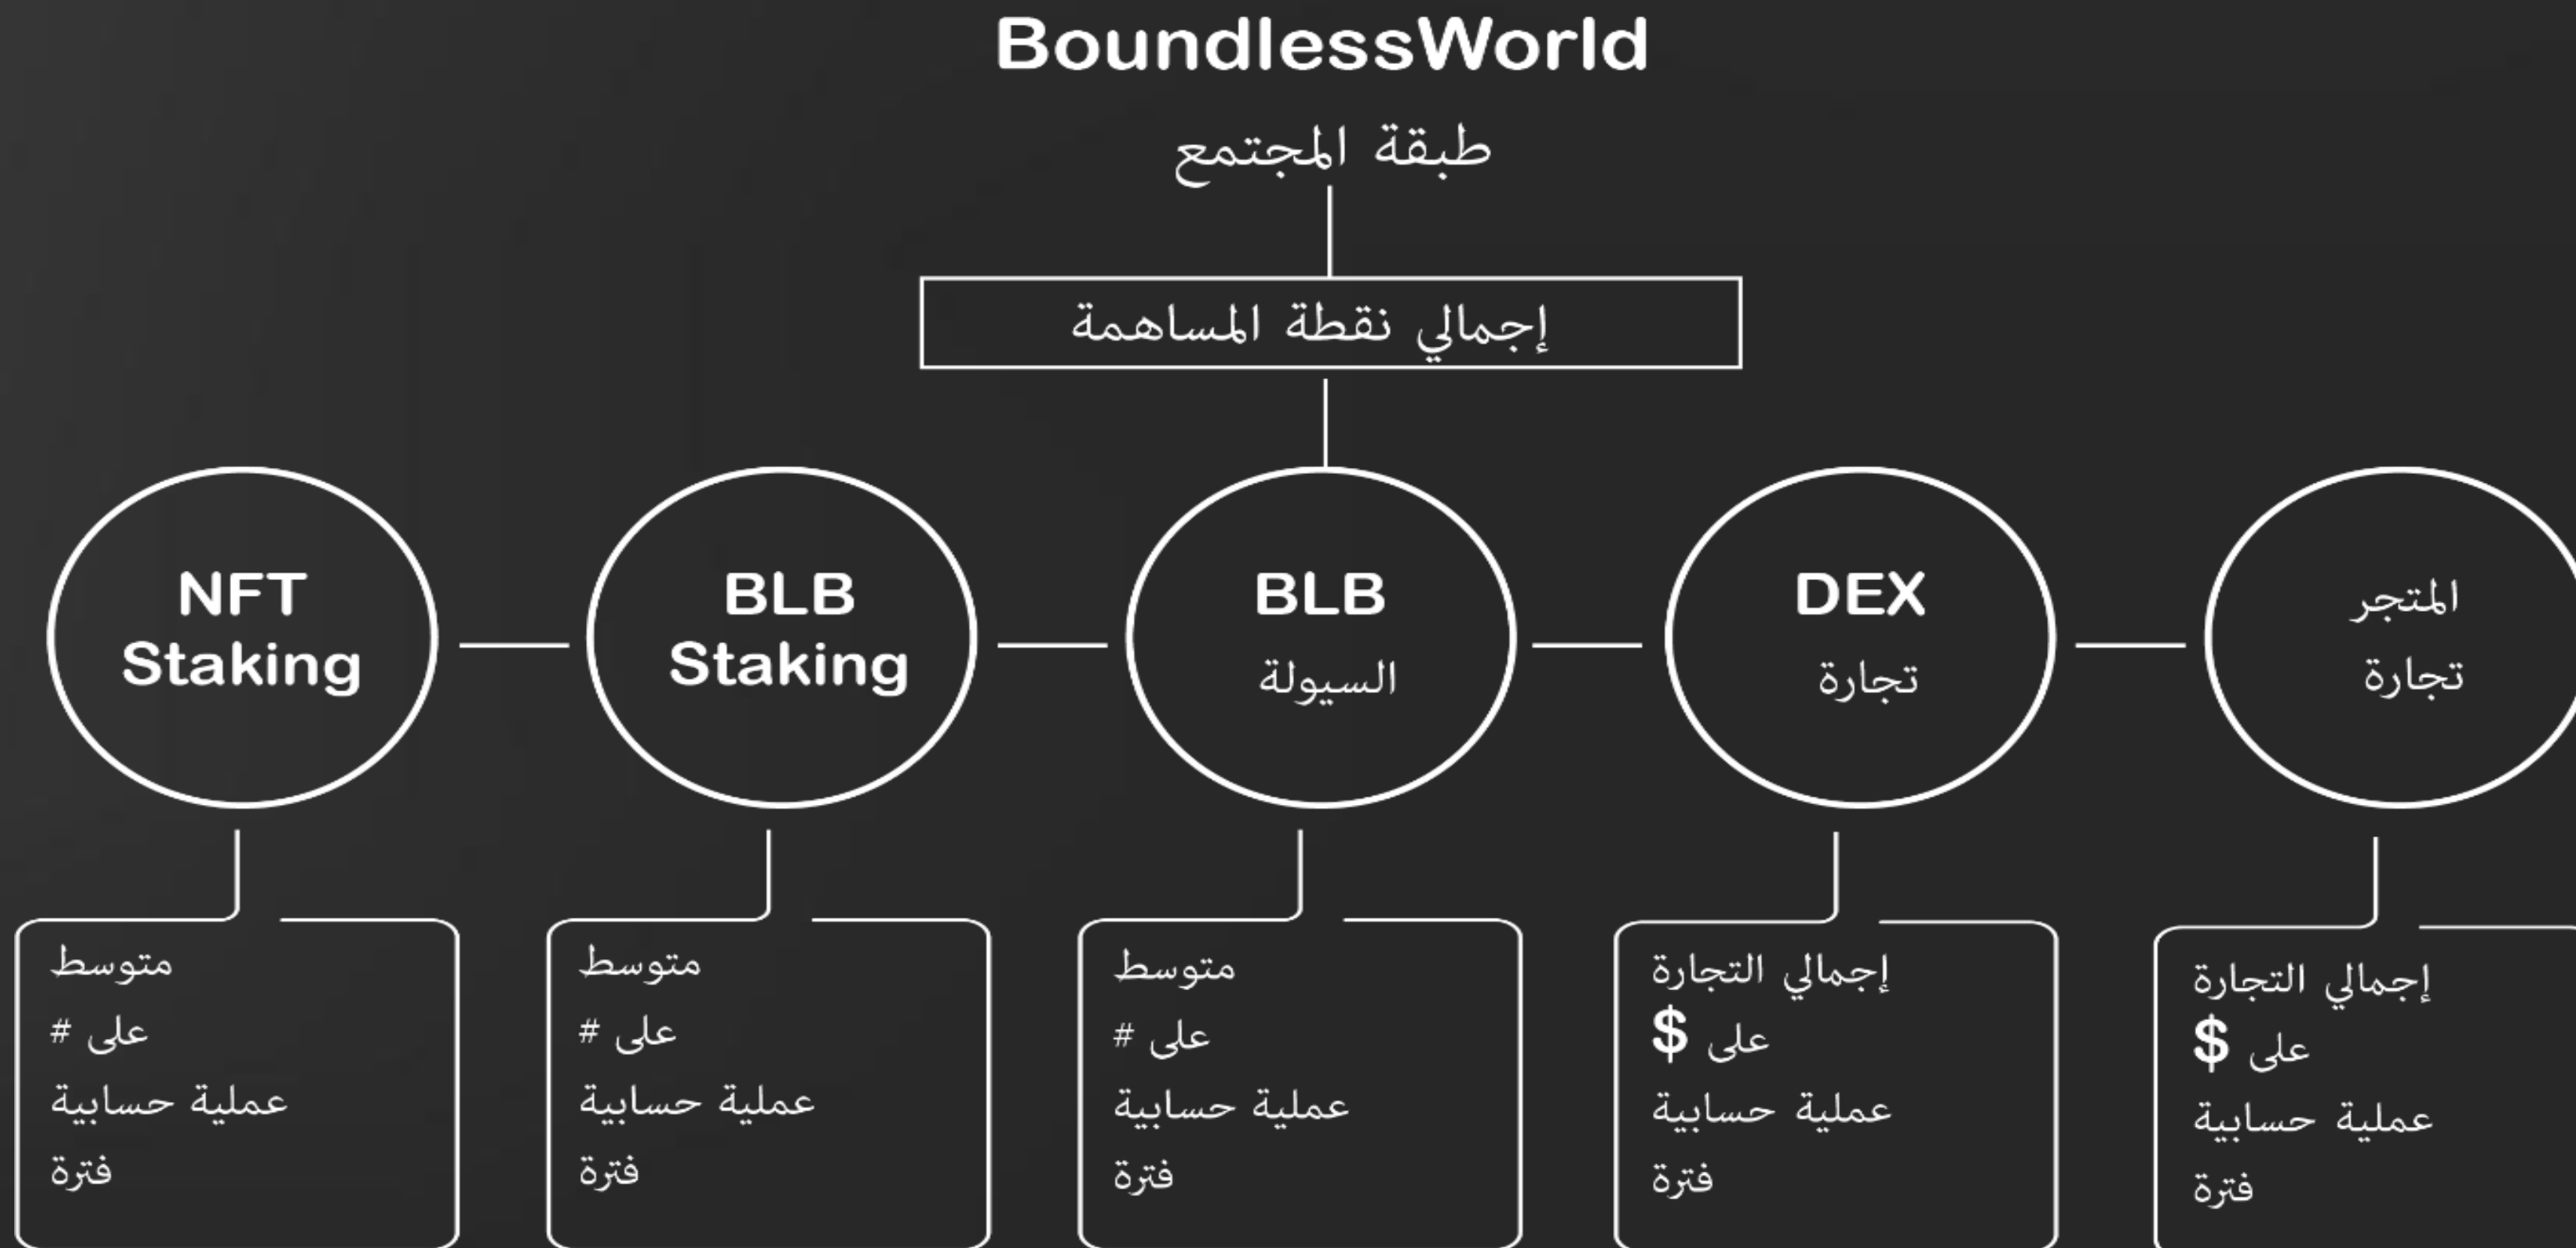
BoundlessWorld

طبقة المجتمع

إجمالي نقطة المساهمة

NFT Staking

BLB Staking

BLB
السيولة

DEX
تجارة

المتجر
تجارة

متوسط
على #
عملية حسابية
فترة

متوسط
على #
عملية حسابية
فترة

متوسط
على #
عملية حسابية
فترة

إجمالي التجارة
على $
عملية حسابية
فترة

إجمالي التجارة
على $
عملية حسابية
فترة